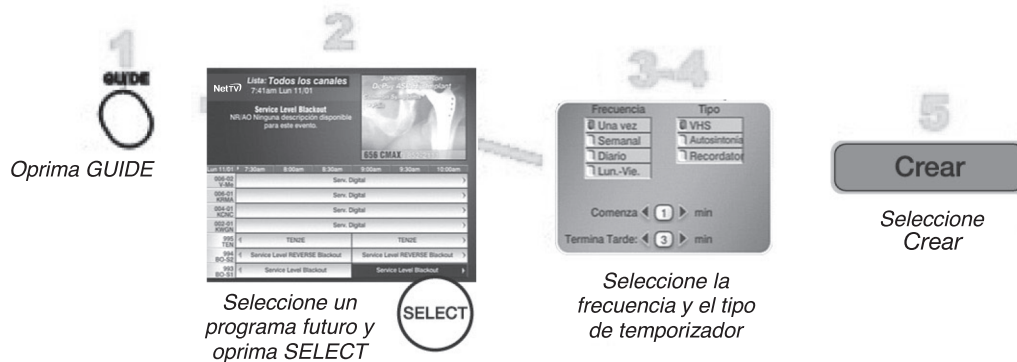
1

GUIDE

Oprima GUIDE

2

NetTV

Lista: Todos los canales
7:41am Lun 11/01

Service Level Blackout
NR/AO Ninguna descripción disponible para este evento.

656 CMAX

Lun 11/01 | 7:30am | 8:00am | 8:30am | 9:00am | 9:30am | 10:00am

006-02 V-Me | Serv. Digital
006-01 KRMA | Serv. Digital
004-01 KCNC | Serv. Digital
002-01 KWGN | Serv. Digital
895 TEN | TEN2E | TEN2E
994 BO-S2 | Service Level REVERSE Blackout | Service Level REVERSE Blackout
993 BO-S1 | Service Level Blackout | Service Level Blackout

Seleccione un programa futuro y oprima SELECT

SELECT

3-4

Frecuencia
Una vez
Semanal
Diario
Lun.-Vie.

Tipo
VHS
Autosintonía
Recordatorio

Comenza 1 min
Termina Tarde: 3 min

Seleccione la frecuencia y el tipo de temporizador

5

Crear

Seleccione Crear